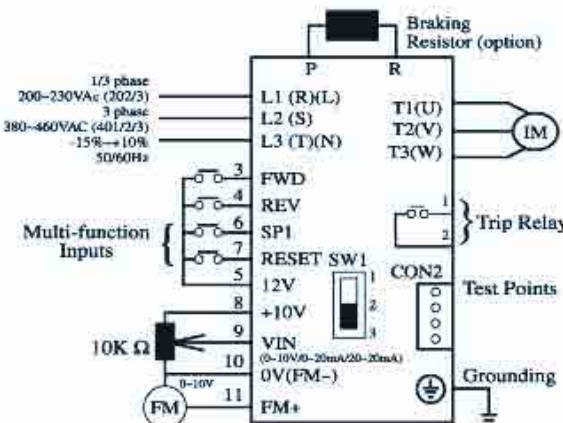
Braking Resistor (option)

P R

1/3 phase
200~230VAc (202/3)
3 phase
380~460VAC (401/2/3)
-15%~+10%
50/60Hz

L1 (R)(L)
L2 (S)
L3 (T)(N)

T1(U)
T2(V)
T3(W)

IM

3 FWD
4 REV
6 SP1
7 RESET SW1
5 12V
8 +10V
9 VIN
(0~10V/0~20mA/20~20mA)
10 0V(FM-)
11 FM+

Multi-function Inputs

1
2
Trip Relay

1
2
3

CON2

Test Points

10K Ω

0~10V

FM

Grounding